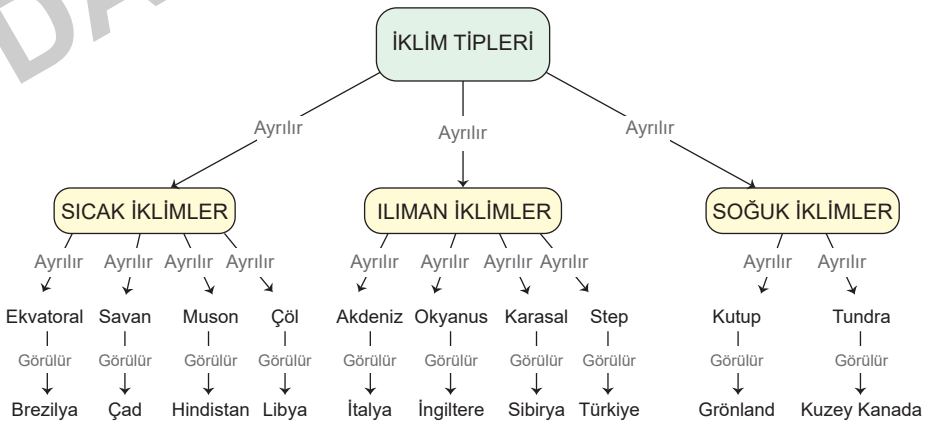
İKLİM TİPLERİ

Ayrılır
Ayrılır
Ayrılır

SICAK İKLİMLER
ILIMAN İKLİMLER
SOĞUK İKLİMLER

Ayrılır Ayrılır Ayrılır Ayrılır
Ayrılır Ayrılır Ayrılır Ayrılır
Ayrılır Ayrılır

Ekvatoral
Görülür
Brezilya

Savan
Görülür
Çad

Muson
Görülür
Hindistan

Çöl
Görülür
Libya

Akdeniz
Görülür
İtalya

Okyanus
Görülür
İngiltere

Karasal
Görülür
Sibirya

Step
Görülür
Türkiye

Kutup
Görülür
Grönland

Tundra
Görülür
Kuzey Kanada